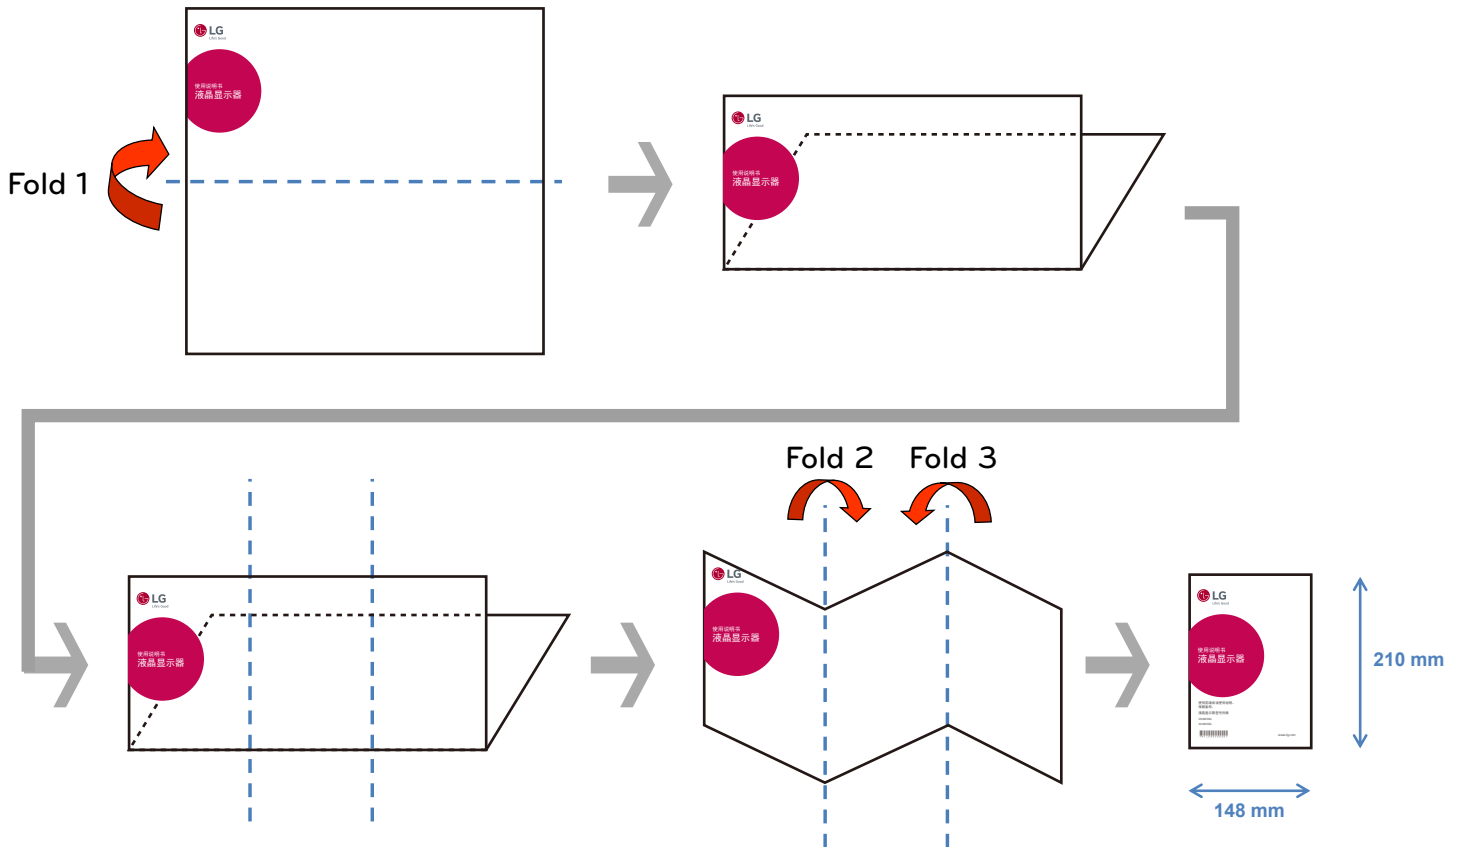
LG
Life's Good
使用说明书
液晶显示器

Fold 1

LG
Life's Good
使用说明书
液晶显示器

LG
Life's Good
使用说明书
液晶显示器

Fold 2 Fold 3

LG
Life's Good
使用说明书
液晶显示器

LG
Life's Good
使用说明书
液晶显示器

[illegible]

210 mm

148 mm